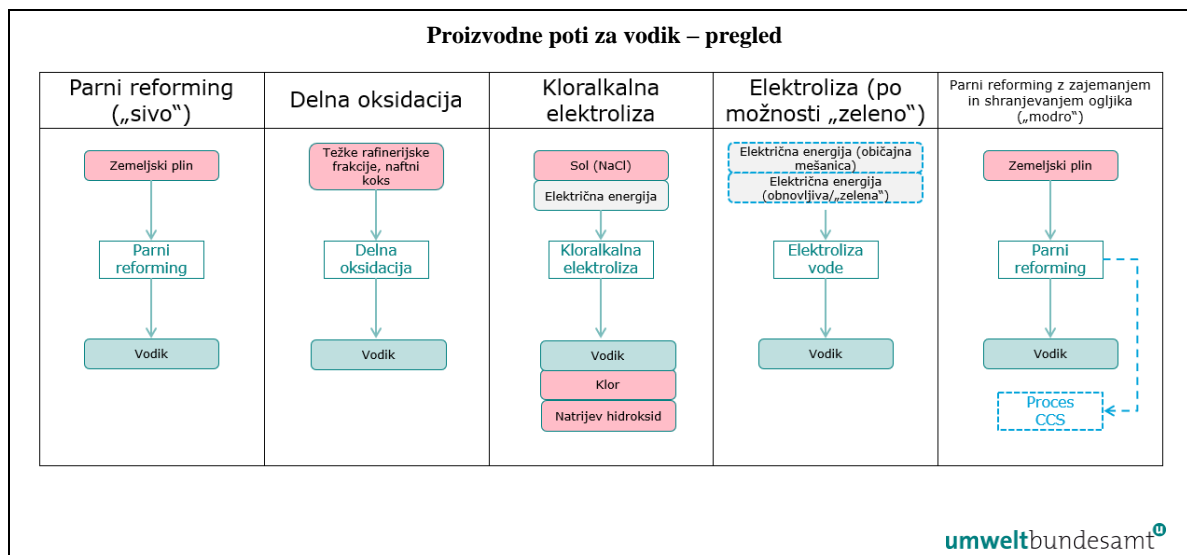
Proizvodne poti za vodik – pregled

| Parni reforming („sivo“) | Delna oksidacija | Kloralkalna elektroliza | Elektroliza (po možnosti „zeleno“) | Parni reforming z zajemanjem in shranjevanjem ogljika („modro“) |
|---|---|---|---|---|
| Zemeljski plin | Težke rafinerijske frakcije, naftni koks | Sol (NaCl) | Električna energija (običajna mešanica) | Zemeljski plin |
| | | Električna energija | Električna energija (obnovljiva/„zelena“) | |
| Parni reforming | Delna oksidacija | Kloralkalna elektroliza | Elektroliza vode | Parni reforming |
| Vodik | Vodik | Vodik | Vodik | Vodik |
| | | Klor | | |
| | | Natrijev hidroksid | | Proces CCS |

umweltbundesamt